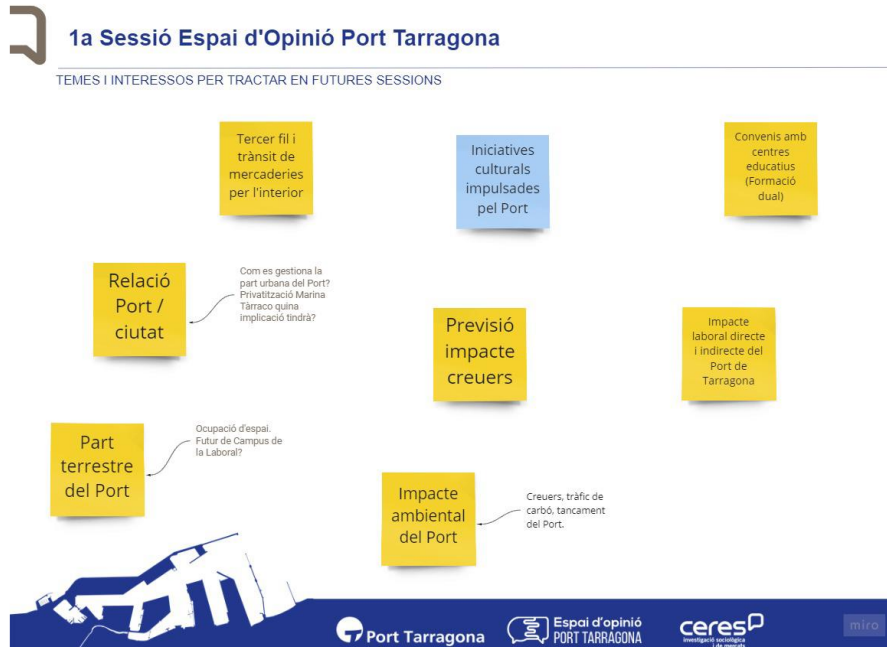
1a Sessió Espai d'Opinió Port Tarragona

TEMES I INTERESSOS PER TRACTAR EN FUTURES SESSIONS

Tercer fil i trànsit de mercaderies per l'interior

Iniciatives culturals impulsades pel Port

Convenis amb centres educatius (Formació dual)

Relació Port / ciutat

Com es gestiona la part urbana del Port? Privatització Marina Tàrraco quina implicació tindrà?

Previsió impacte creuers

Impacte laboral directe i indirecte del Port de Tarragona

Part terrestre del Port

Ocupació d'espai. Futur de Campus de la Laboral?

Impacte ambiental del Port

Creuers, tràfic de carbó, tancament del Port.

Port Tarragona

Espai d'opinió PORT TARRAGONA

ceres investigació sociològica i de mercats

miro